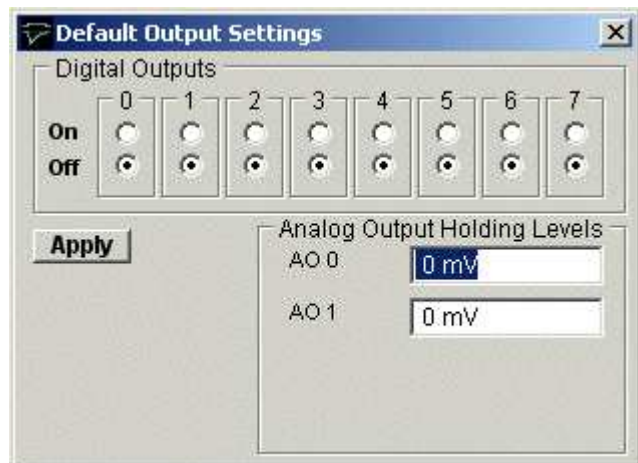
Default Output Settings

Digital Outputs

| | 0 | 1 | 2 | 3 | 4 | 5 | 6 | 7 |
|---|---|---|---|---|---|---|---|---|
| On | | | | | | | | |
| Off | | | | | | | | |

Apply

Analog Output Holding Levels

AO 0 0 mV

AO 1 0 mV